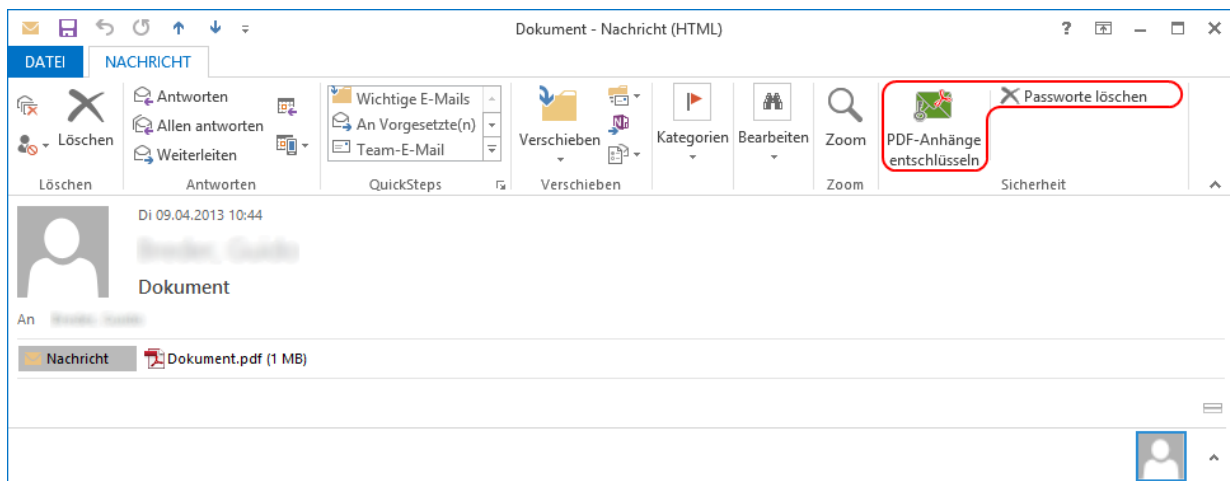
Dokument - Nachricht (HTML)

? – ×

DATEI NACHRICHT

Löschen
Antworten
Allen antworten
Weiterleiten
Wichtige E-Mails
An Vorgesetzte(n)
Team-E-Mail
Verschieben
Kategorien
Bearbeiten
Zoom
PDF-Anhänge entschlüsseln
Passworte löschen

Löschen Antworten QuickSteps Verschieben Zoom Sicherheit

Di 09.04.2013 10:44

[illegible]

Dokument

An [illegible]

Nachricht Dokument.pdf (1 MB)